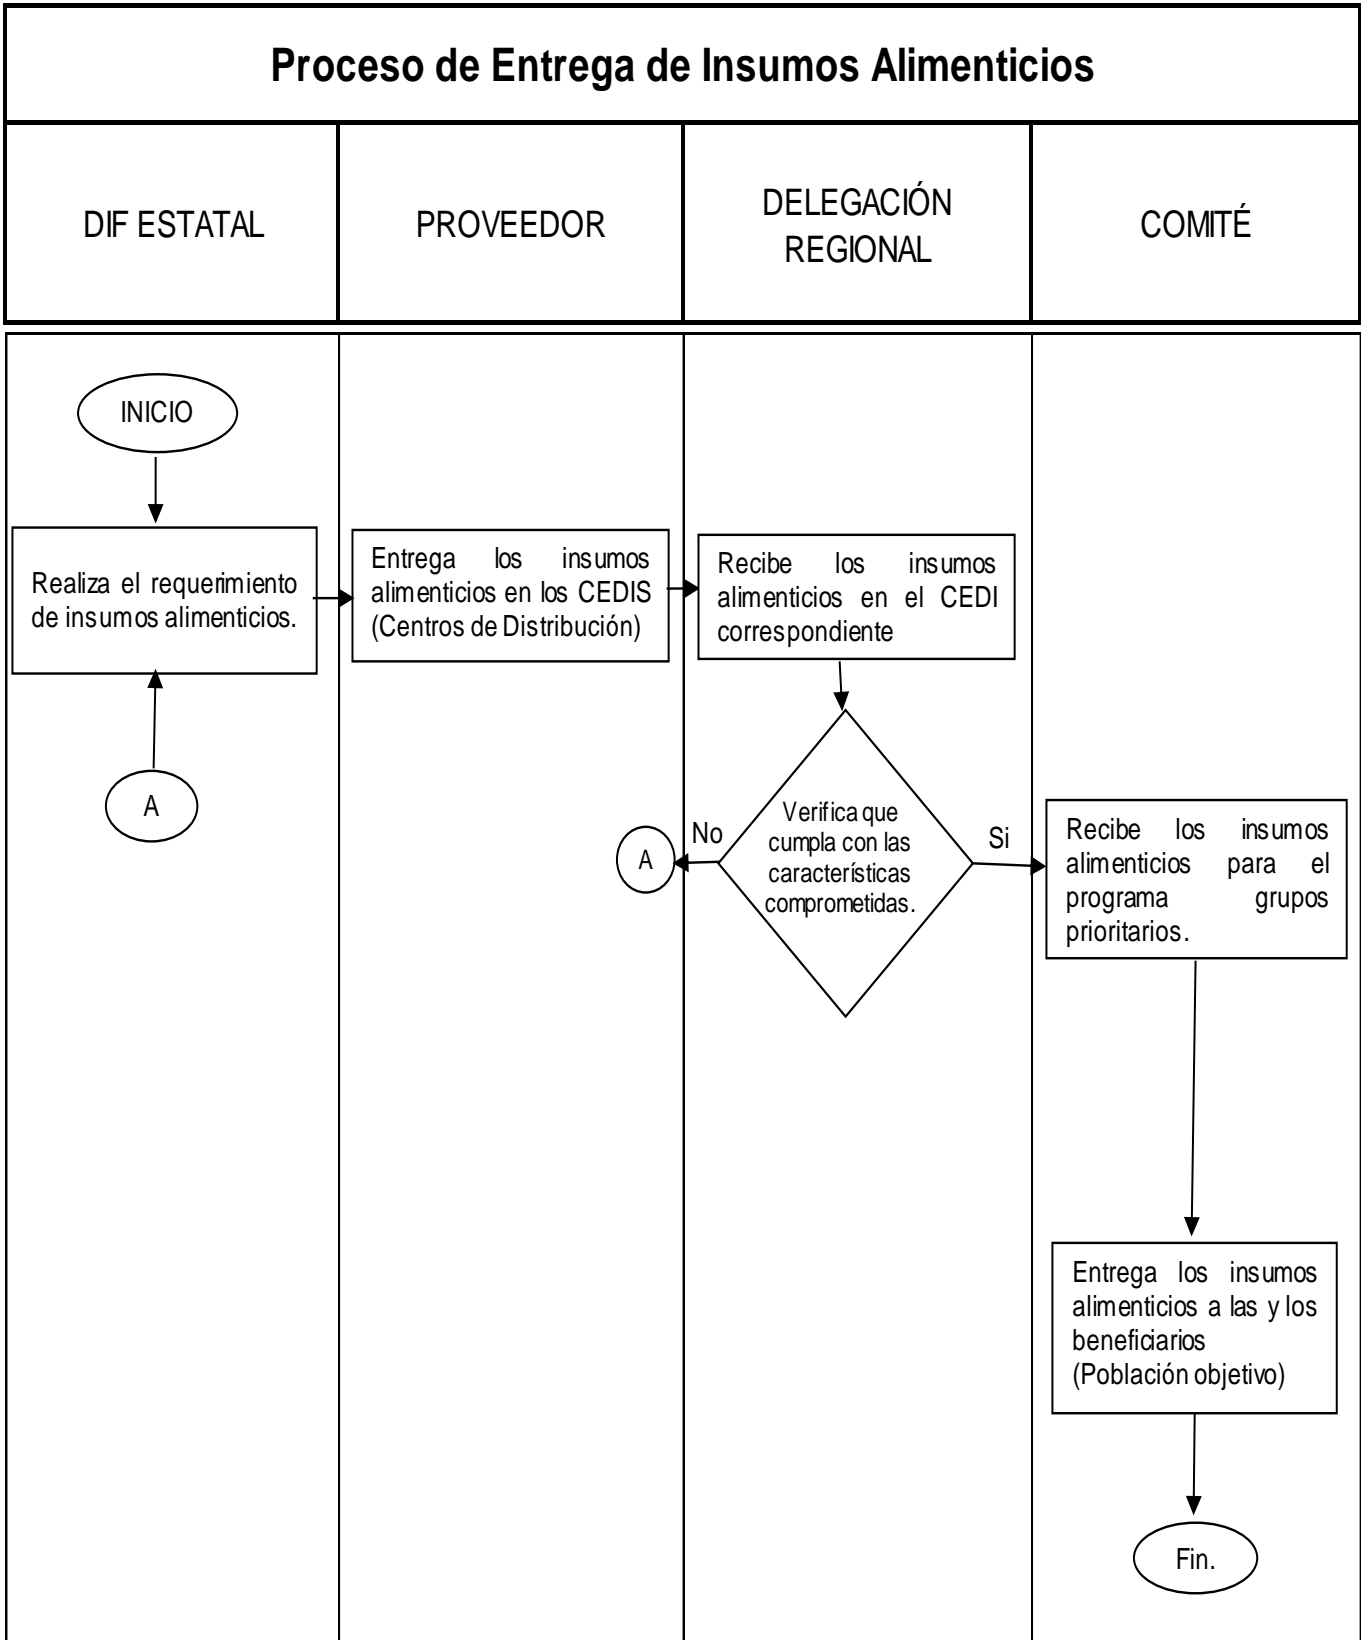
Proceso de Entrega de Insumos Alimenticios

DIF ESTATAL

PROVEEDOR

DELEGACIÓN REGIONAL

COMITÉ

INICIO

Realiza el requerimiento de insumos alimenticios.

A

Entrega los insumos alimenticios en los CEDIS (Centros de Distribución)

Recibe los insumos alimenticios en el CEDI correspondiente

Verifica que cumpla con las características comprometidas.

No

A

Si

Recibe los insumos alimenticios para el programa grupos prioritarios.

Entrega los insumos alimenticios a las y los beneficiarios (Población objetivo)

Fin.